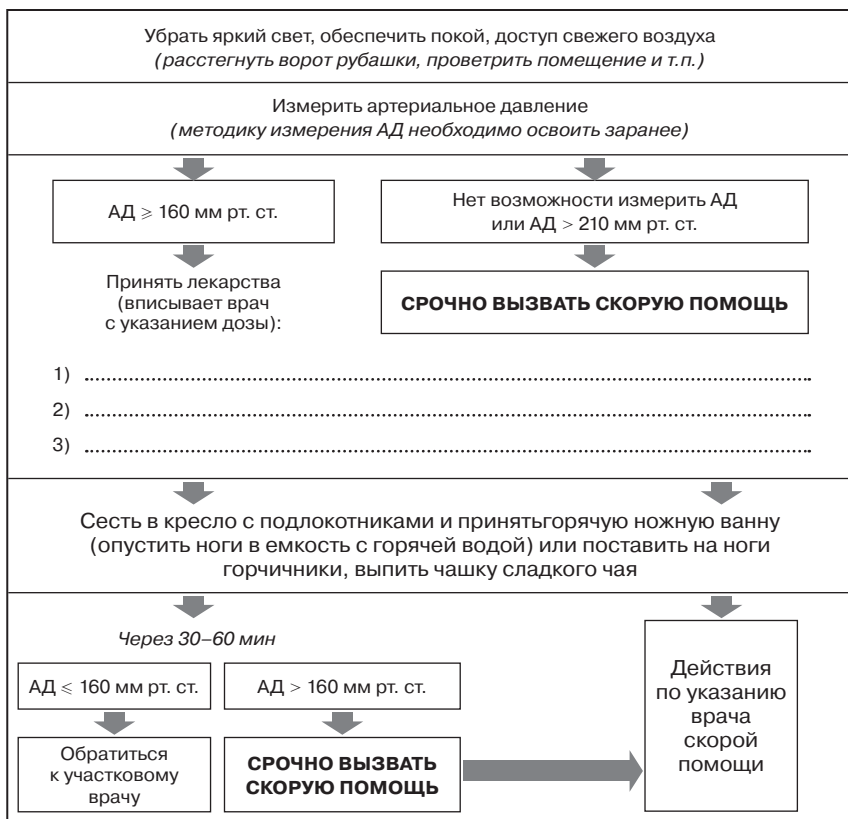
Убрать яркий свет, обеспечить покой, доступ свежего воздуха
(расстегнуть ворот рубашки, проветрить помещение и т.п.)

Измерить артериальное давление
(методику измерения АД необходимо освоить заранее)

АД $\geqslant$ 160 мм рт. ст.

Нет возможности измерить АД или АД $>$ 210 мм рт. ст.

Принять лекарства (вписывает врач с указанием дозы):

СРОЧНО ВЫЗВАТЬ СКОРУЮ ПОМОЩЬ

1) ..............................................................................

2) ..............................................................................

3) ..............................................................................

Сесть в кресло с подлокотниками и принятьгорячую ножную ванну (опустить ноги в емкость с горячей водой) или поставить на ноги горчичники, выпить чашку сладкого чая

Через 30–60 мин

АД $\leqslant$ 160 мм рт. ст.

АД $>$ 160 мм рт. ст.

Действия по указанию врача скорой помощи

Обратиться к участковому врачу

СРОЧНО ВЫЗВАТЬ СКОРУЮ ПОМОЩЬ